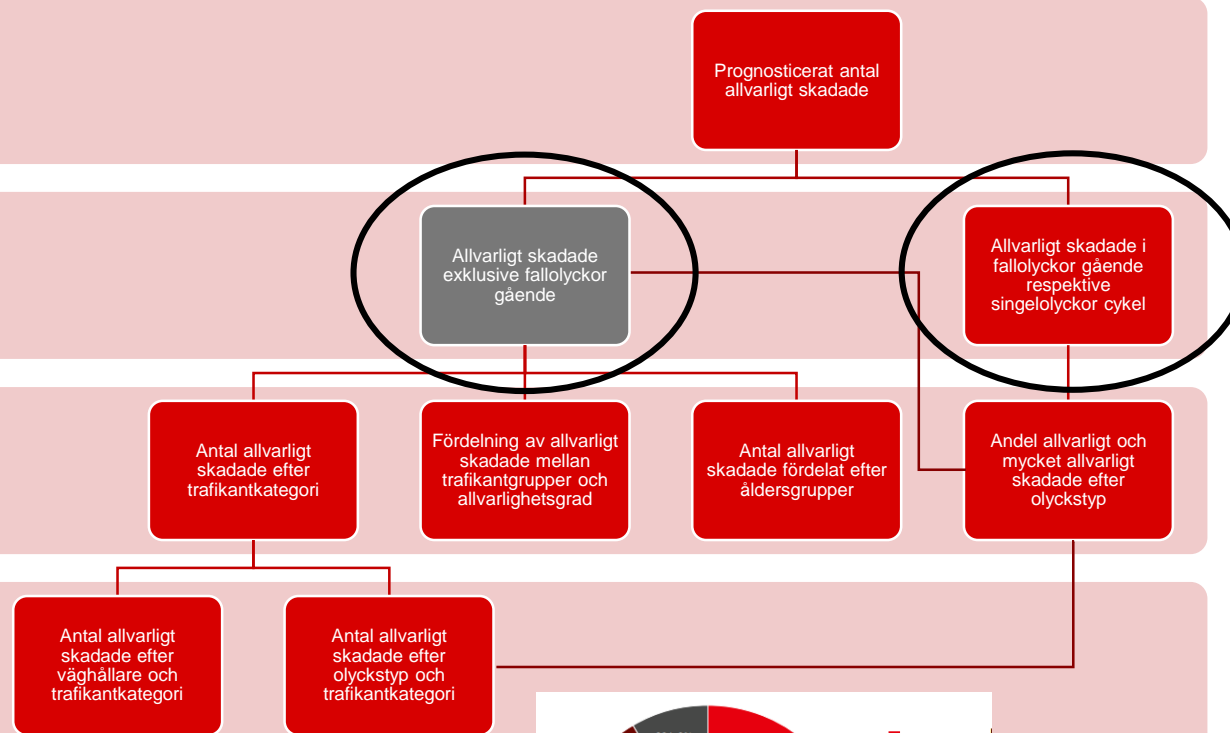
Prognosticerat antal allvarligt skadade

Allvarligt skadade exklusive fallolyckor gående

Allvarligt skadade i fallolyckor gående respektive singelolyckor cykel

Antal allvarligt skadade efter trafikantkategori

Fördelning av allvarligt skadade mellan trafikantgrupper och allvarlighetsgrad

Antal allvarligt skadade fördelat efter åldersgrupper

Andel allvarligt och mycket allvarligt skadade efter olyckstyp

Antal allvarligt skadade efter väghållare och trafikantkategori

Antal allvarligt skadade efter olyckstyp och trafikantkategori